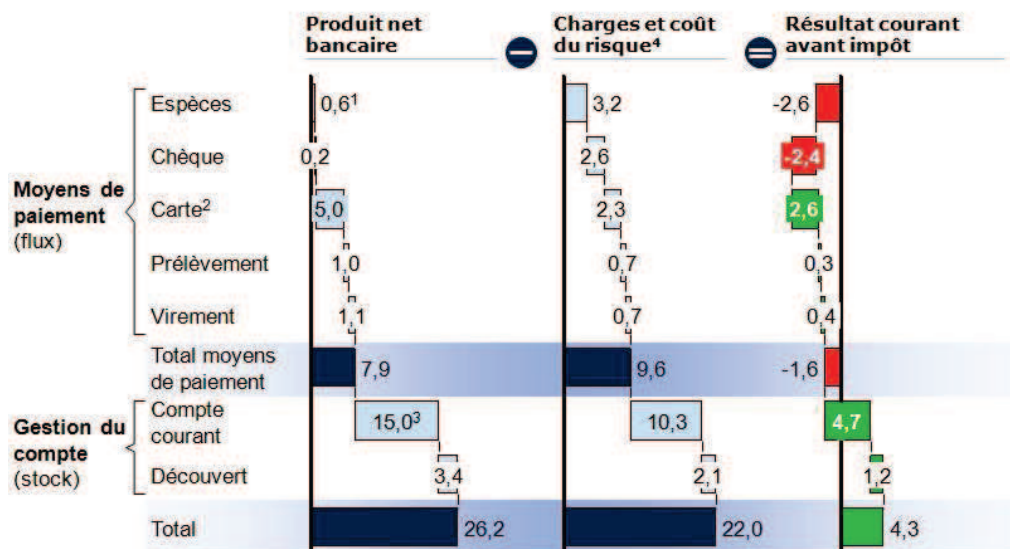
| | | Produit net bancaire | − | Charges et coût du risque⁴ | = | Résultat courant avant impôt |
|---|---|---|---|---|---|---|
| Moyens de paiement (flux) | Espèces | 0,6¹ | | 3,2 | | -2,6 |
| | Chèque | 0,2 | | 2,6 | | -2,4 |
| | Carte² | 5,0 | | 2,3 | | 2,6 |
| | Prélèvement | 1,0 | | 0,7 | | 0,3 |
| | Virement | 1,1 | | 0,7 | | 0,4 |
| | Total moyens de paiement | 7,9 | | 9,6 | | -1,6 |
| Gestion du compte (stock) | Compte courant | 15,0³ | | 10,3 | | 4,7 |
| | Découvert | 3,4 | | 2,1 | | 1,2 |
| | Total | 26,2 | | 22,0 | | 4,3 |